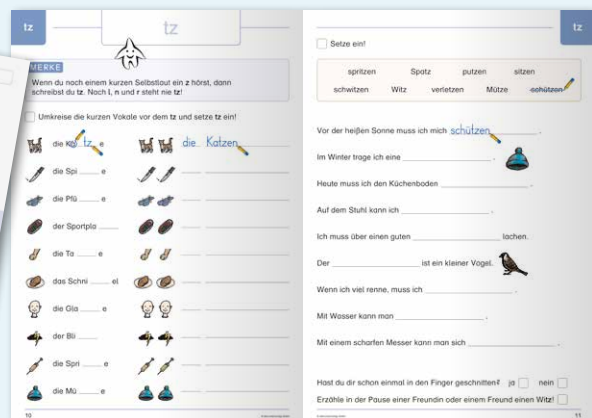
tz

tz

MERKE

Wenn du nach einem kurzen Selbstlaut ein z hörst, dann schreibst du tz. Nach l, n und r steht nie tz!

Umkreise die kurzen Vokale vor dem tz und setze tz ein!

die Ka tz e — die Katzen

die Spi ___ e

die Pfü ___ e

der Sportpla ___

die Ta ___ e

das Schni ___ el

die Gla ___ e

der Bli ___

die Spri ___ e

die Mü ___ e

10

tz

Setze ein!

| spritzen | Spatz | putzen | sitzen |
|---|---|---|---|
| schwitzen | Witz | verletzen | Mütze | schützen |

Vor der heißen Sonne muss ich mich schützen.

Im Winter trage ich eine ___________.

Heute muss ich den Küchenboden ___________.

Auf dem Stuhl kann ich ___________.

Ich muss über einen guten ___________ lachen.

Der ___________ ist ein kleiner Vogel.

Wenn ich viel renne, muss ich ___________.

Mit Wasser kann man ___________.

Mit einem scharfen Messer kann man sich ___________.

Hast du dir schon einmal in den Finger geschnitten? ja ☐ nein ☐

Erzähle in der Pause einer Freundin oder einem Freund einen Witz! ☐

11